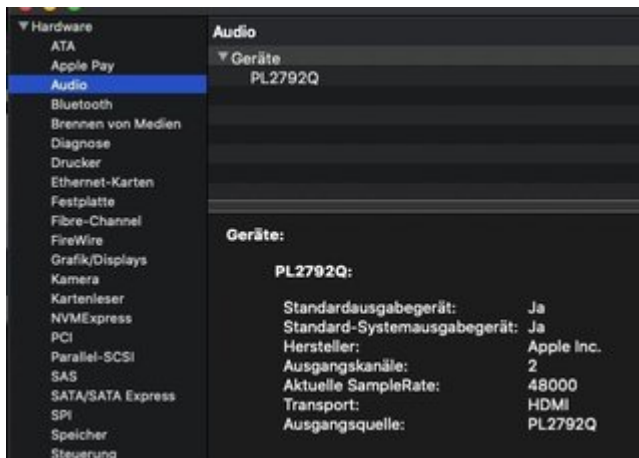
▼Hardware
ATA
Apple Pay
Audio
Bluetooth
Brennen von Medien
Diagnose
Drucker
Ethernet-Karten
Festplatte
Fibre-Channel
FireWire
Grafik/Displays
Kamera
Kartenleser
NVMExpress
PCI
Parallel-SCSI
SAS
SATA/SATA Express
SPI
Speicher
Steuerung

Audio

▼Geräte
PL2792Q

Geräte:

PL2792Q:

| | |
|---|---|
| Standardausgabegerät: | Ja |
| Standard-Systemausgabegerät: | Ja |
| Hersteller: | Apple Inc. |
| Ausgangskanäle: | 2 |
| Aktuelle SampleRate: | 48000 |
| Transport: | HDMI |
| Ausgangsquelle: | PL2792Q |